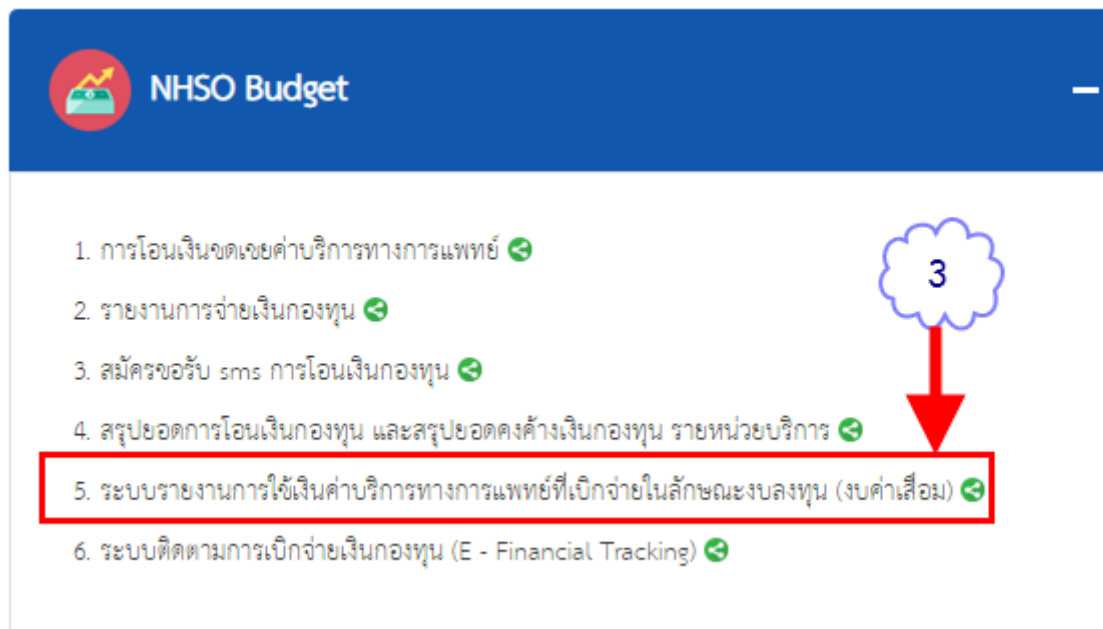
NHSO Budget

—

3

1. การโอนเงินชดเชยค่าบริการทางการแพทย์

2. รายงานการจ่ายเงินกองทุน

3. สมัครขอรับ sms การโอนเงินกองทุน

4. สรุปยอดการโอนเงินกองทุน และสรุปยอดคงค้างเงินกองทุน รายหน่วยบริการ

5. ระบบรายงานการใช้เงินค่าบริการทางการแพทย์ที่เบิกจ่ายในลักษณะงบลงทุน (งบค่าเสื่อม)

6. ระบบติดตามการเบิกจ่ายเงินกองทุน (E - Financial Tracking)